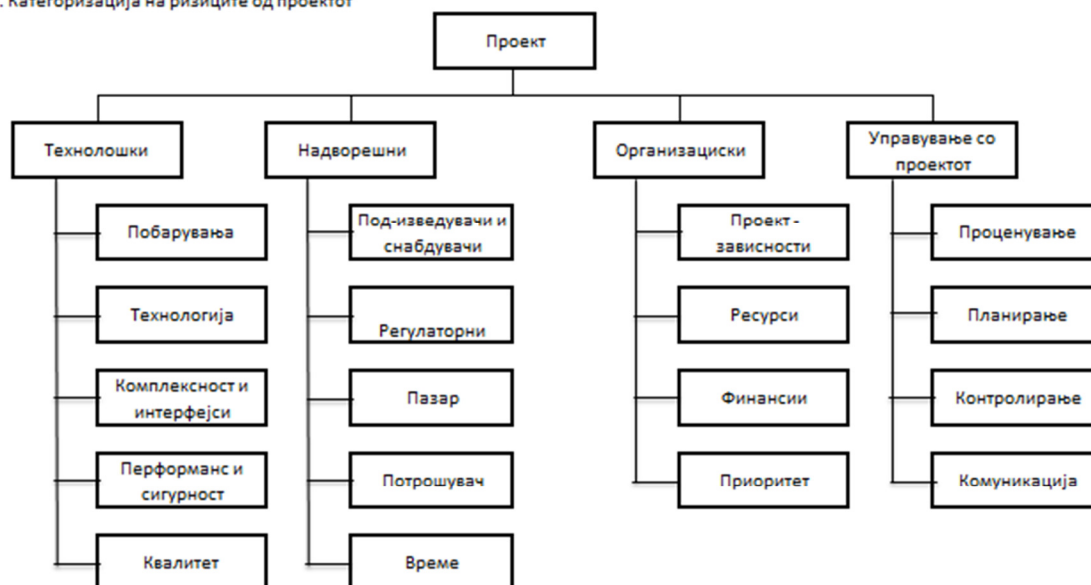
. Категоризација на ризиците од проектот

Проект

Технолошки

Побарувања

Технологија

Комплексност и интерфејси

Перформанс и сигурност

Квалитет

Надворешни

Под-изведувачи и снабдувачи

Регулаторни

Пазар

Потрошувач

Време

Организациски

Проект - зависности

Ресурси

Финансии

Приоритет

Управување со проектот

Проценување

Планирање

Контролирање

Комуникација